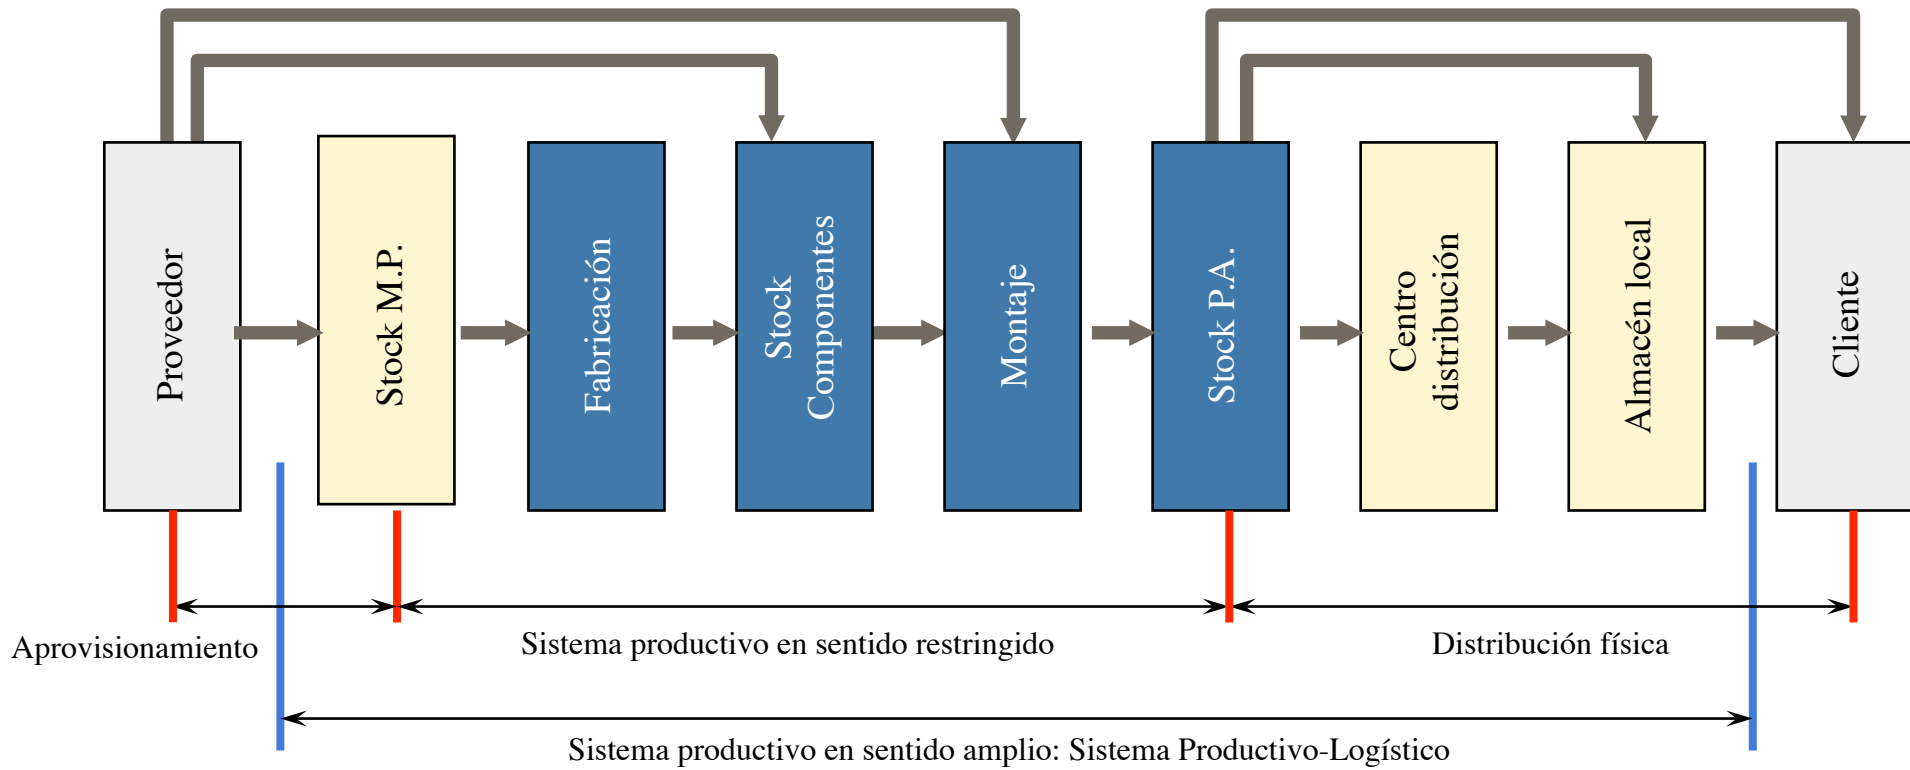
Proveedor

Stock M.P.

Fabricación

Stock Componentes

Montaje

Stock P.A.

Centro distribución

Almacén local

Cliente

Aprovisionamiento

Sistema productivo en sentido restringido

Distribución física

Sistema productivo en sentido amplio: Sistema Productivo-Logístico